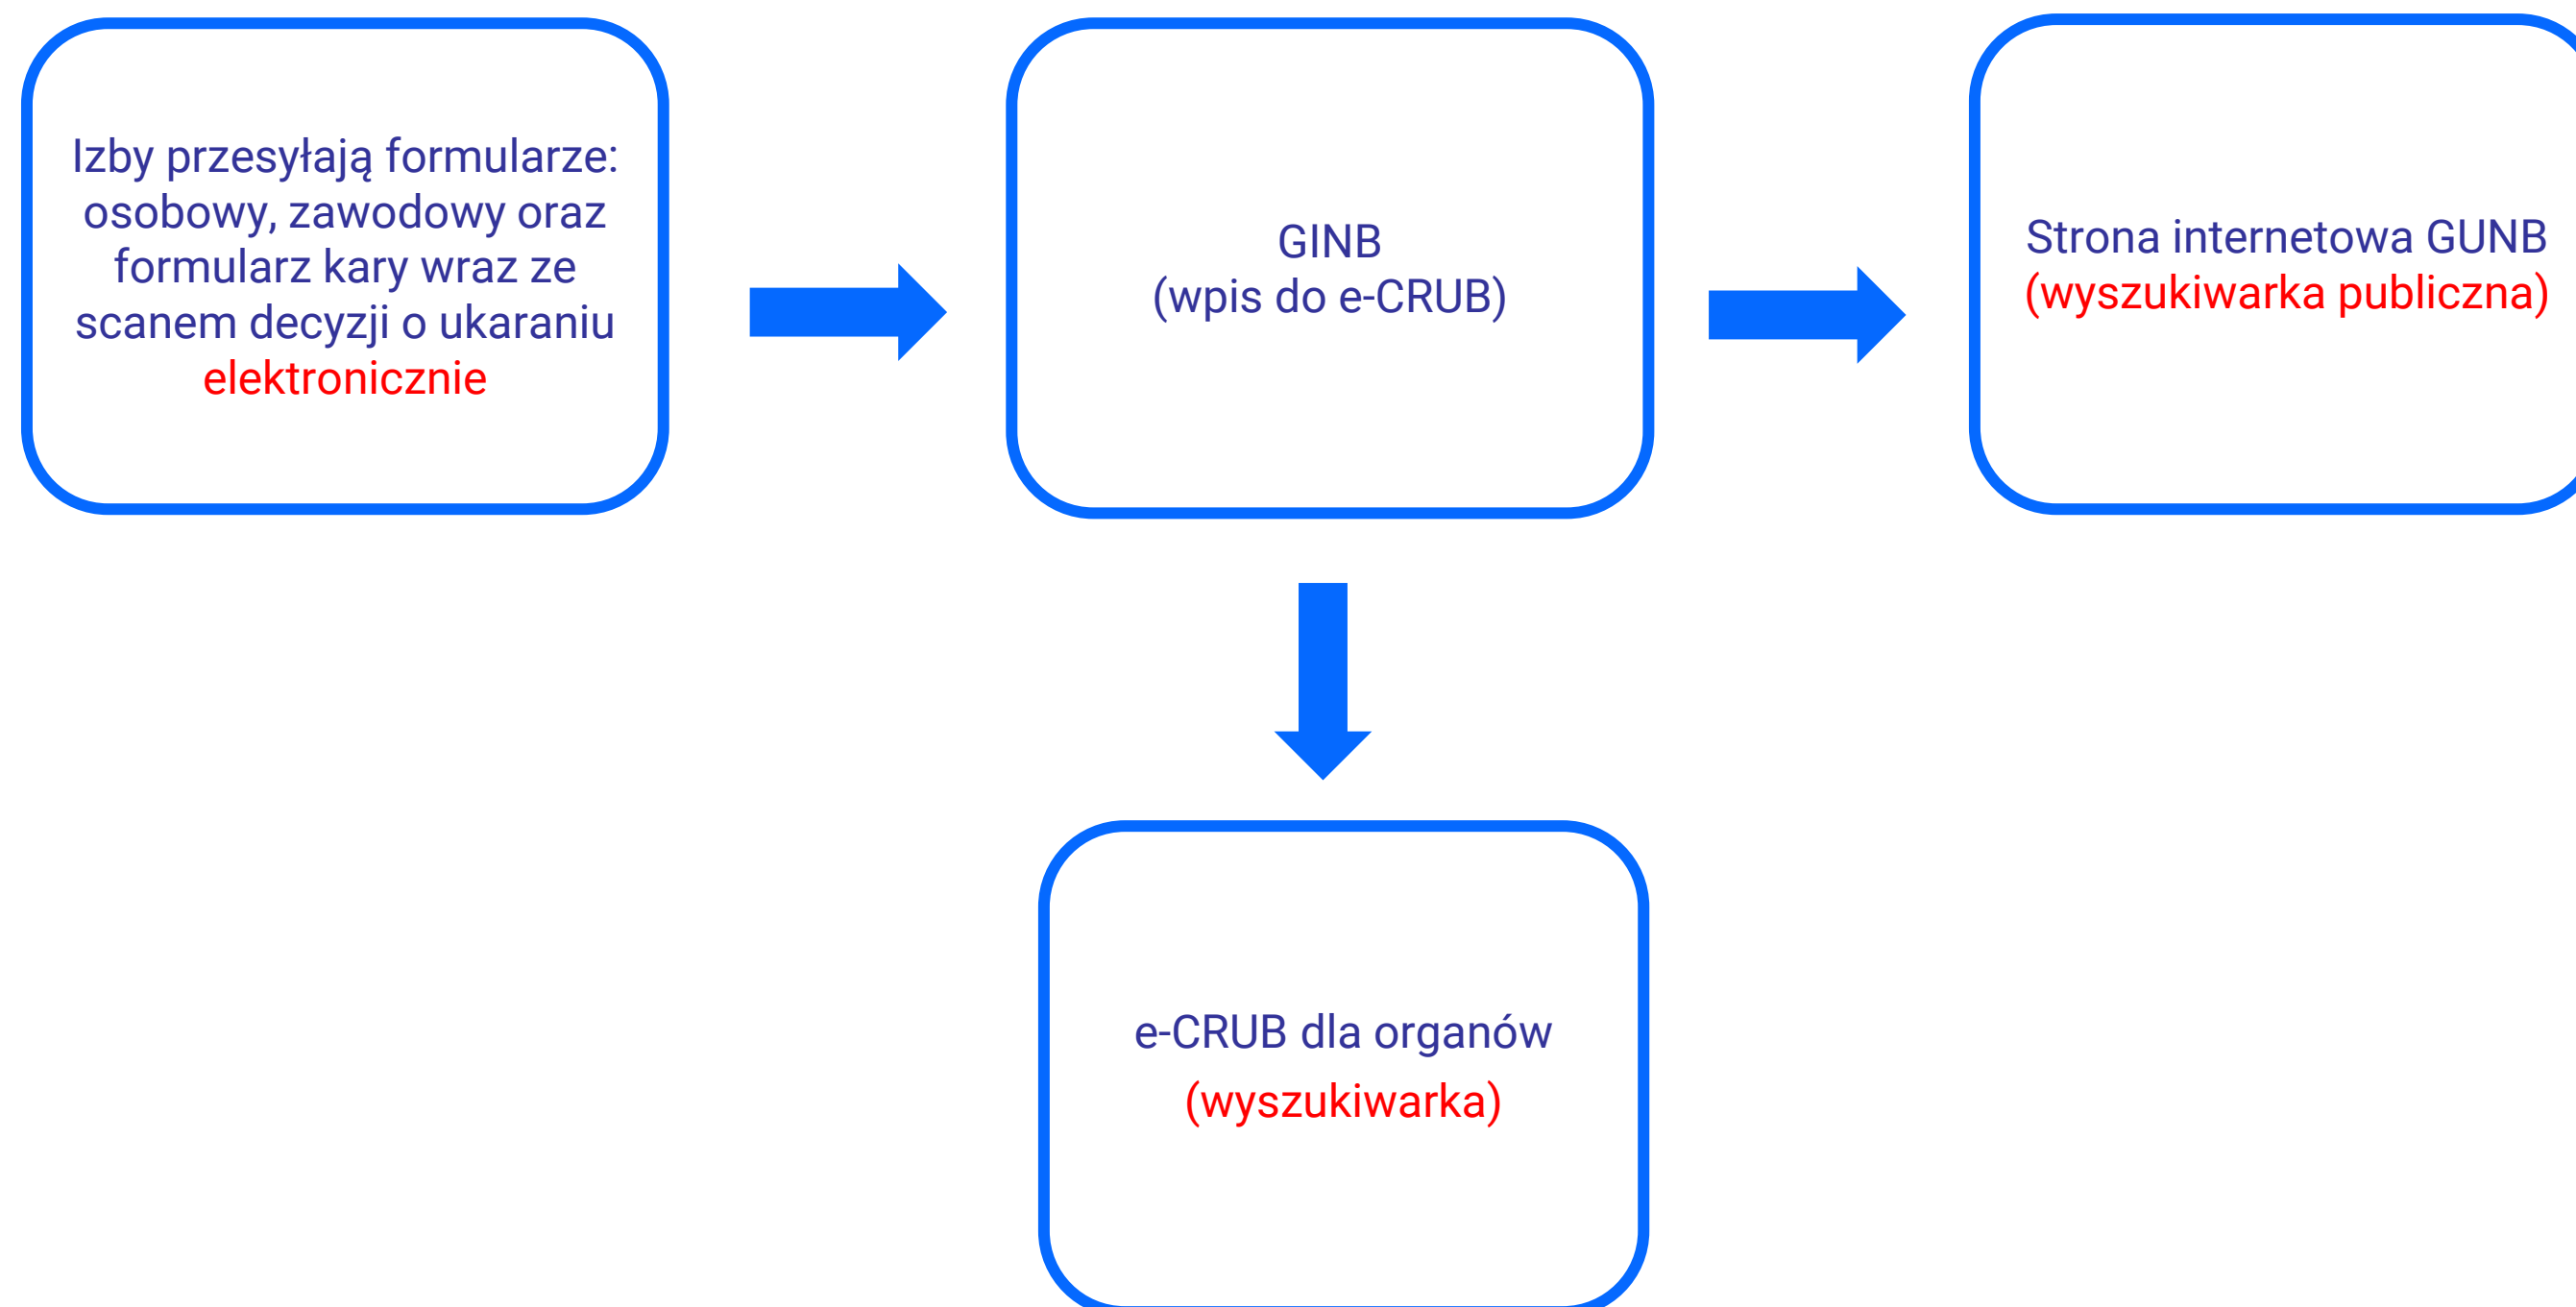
Izby przesyłają formularze: osobowy, zawodowy oraz formularz kary wraz ze scanem decyzji o ukaraniu elektronicznie

GINB
(wpis do e-CRUB)

Strona internetowa GUNB
(wyszukiwarka publiczna)

e-CRUB dla organów
(wyszukiwarka)